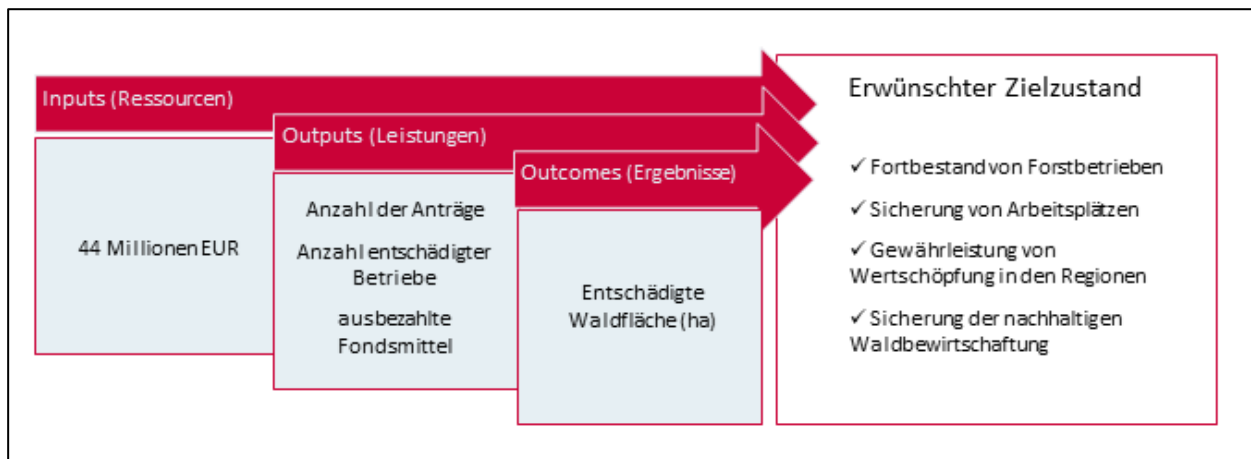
Inputs (Ressourcen)

44 Millionen EUR

Outputs (Leistungen)

Anzahl der Anträge

Anzahl entschädigter Betriebe

ausbezahlte Fondsmittel

Outcomes (Ergebnisse)

Entschädigte Waldfläche (ha)

Erwünschter Zielzustand

✓ Fortbestand von Forstbetrieben

✓ Sicherung von Arbeitsplätzen

✓ Gewährleistung von Wertschöpfung in den Regionen

✓ Sicherung der nachhaltigen Waldbewirtschaftung